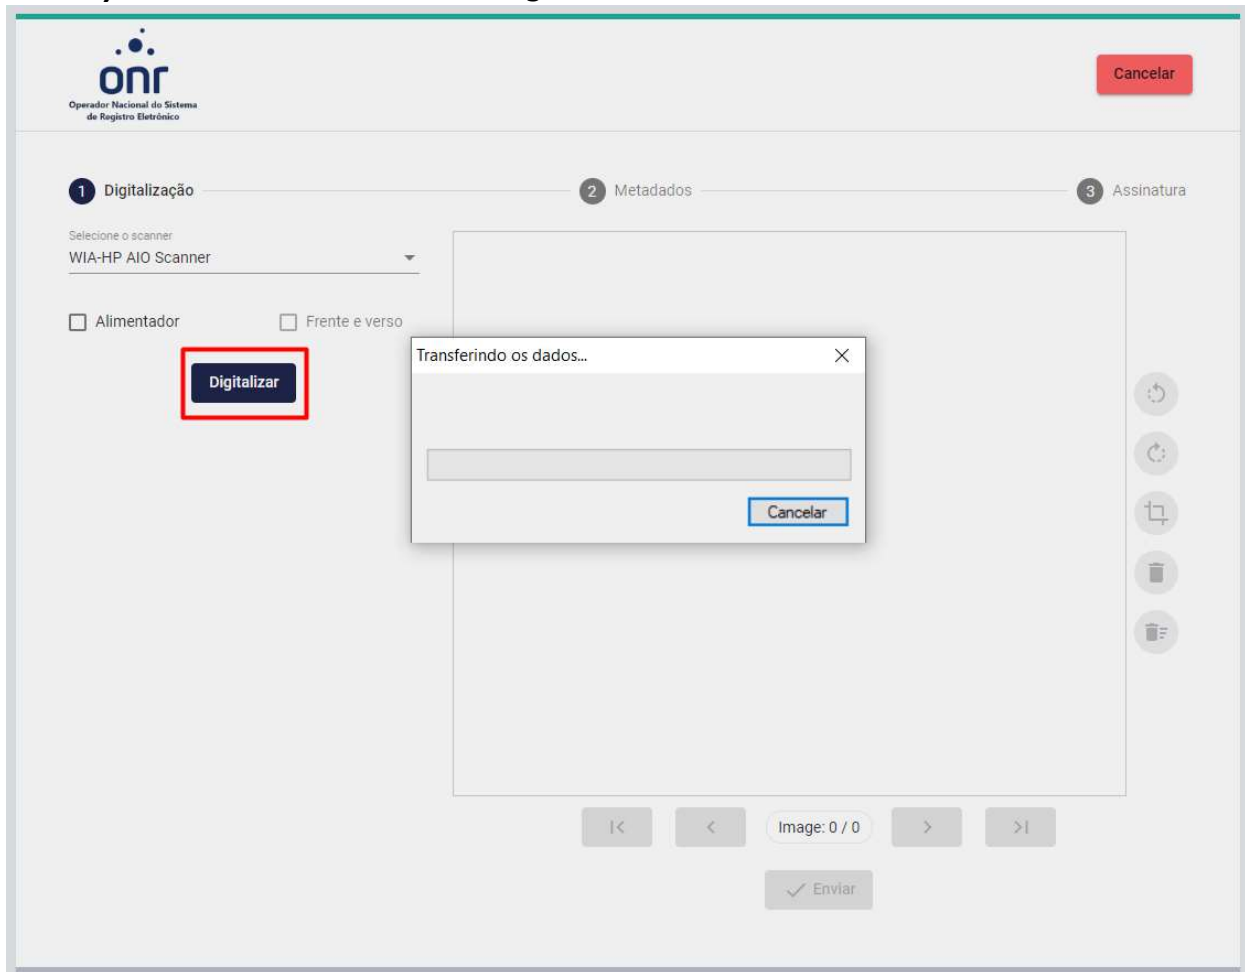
onr
Operador Nacional do Sistema de Registro Eletrônico

Cancelar

1 Digitalização
2 Metadados
3 Assinatura

Selecione o scanner
WIA-HP AIO Scanner

Alimentador
Frente e verso

Digitalizar

Transferindo os dados...
Cancelar

|<
<
Image: 0 / 0
>
>|

Enviar